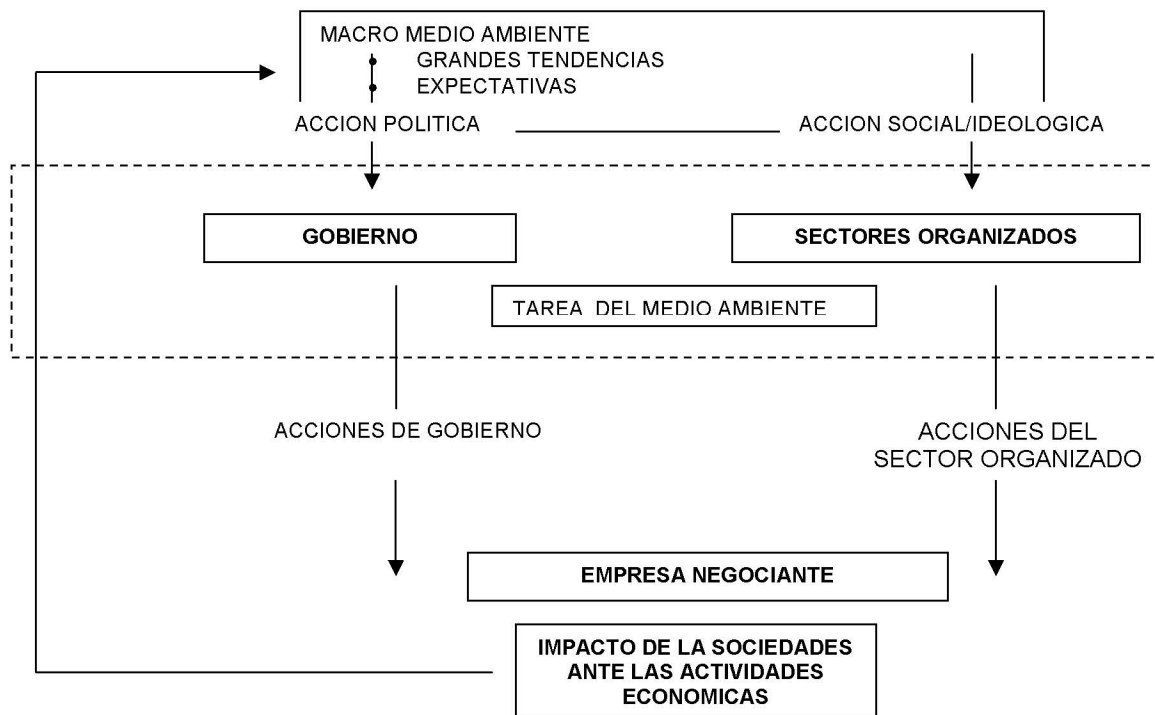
MACRO MEDIO AMBIENTE
GRANDES TENDENCIAS
EXPECTATIVAS

ACCION POLITICA

ACCION SOCIAL/IDEOLOGICA

GOBIERNO

SECTORES ORGANIZADOS

TAREA DEL MEDIO AMBIENTE

ACCIONES DE GOBIERNO

ACCIONES DEL SECTOR ORGANIZADO

EMPRESA NEGOCIANTE

IMPACTO DE LA SOCIEDADES ANTE LAS ACTIVIDADES ECONOMICAS